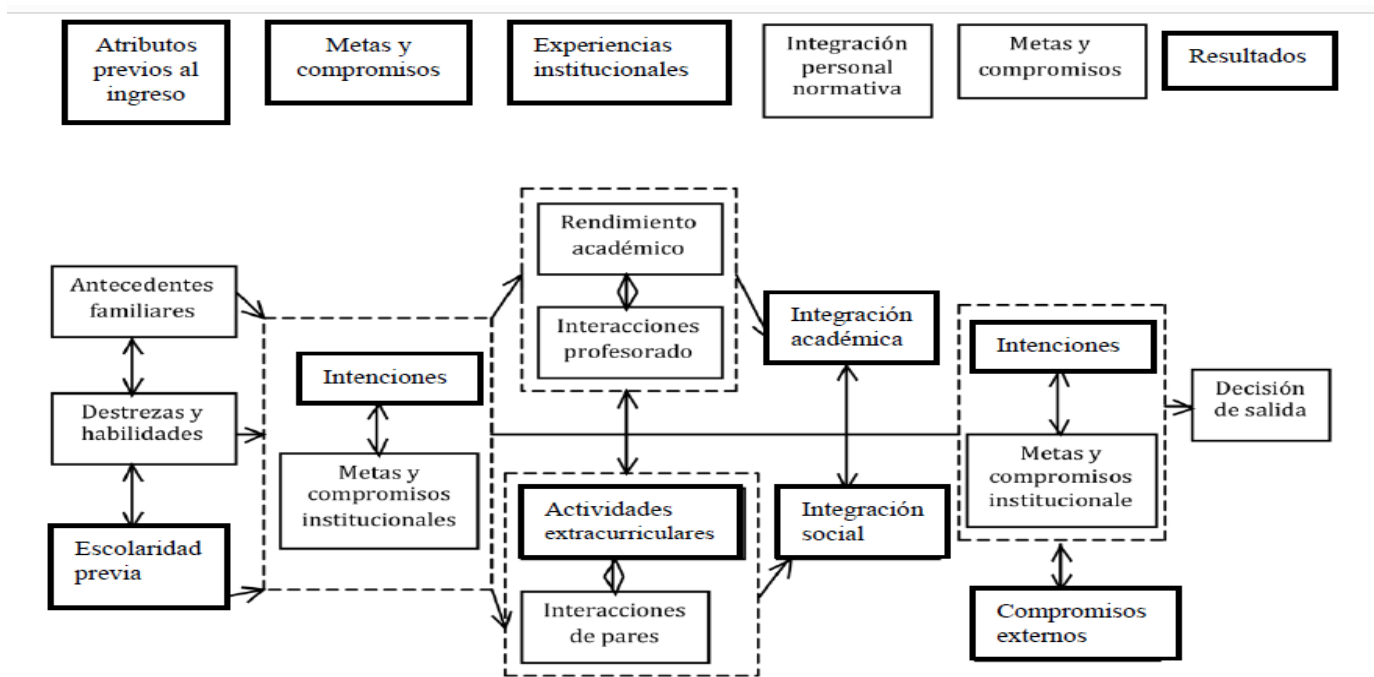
Atributos previos al ingreso

Metas y compromisos

Experiencias institucionales

Integración personal normativa

Metas y compromisos

Resultados

Antecedentes familiares

Destrezas y habilidades

Escolaridad previa

Intenciones

Metas y compromisos institucionales

Rendimiento académico

Interacciones profesorado

Actividades extracurriculares

Interacciones de pares

Integración académica

Integración social

Intenciones

Metas y compromisos institucionale

Compromisos externos

Decisión de salida